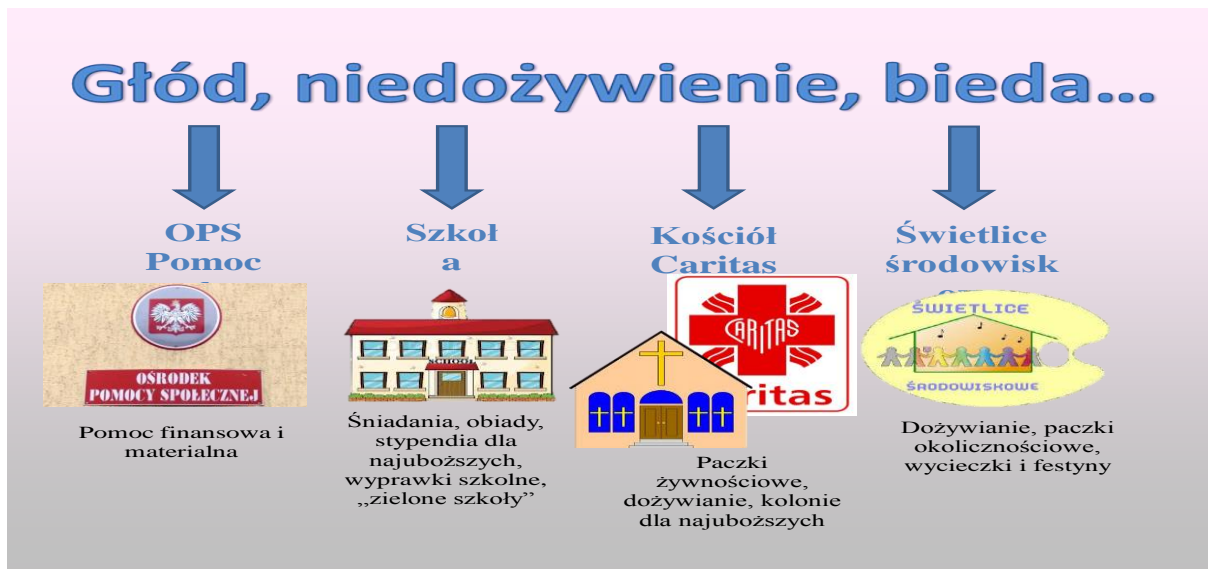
Głód, niedożywienie, bieda…

OPS
Pomoc
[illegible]

OŚRODEK
POMOCY SPOŁECZNEJ

Pomoc finansowa i materialna

Szkoł
a

SCHOOL

Śniadania, obiady, stypendia dla najuboższych, wyprawki szkolne, ,,zielone szkoły''

Kościół
Caritas

CARITAS
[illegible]ritas

Paczki żywnościowe, dożywianie, kolonie dla najuboższych

Świetlice
środowisk
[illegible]

ŚWIETLICE
ŚRODOWISKOWE

Dożywianie, paczki okolicznościowe, wycieczki i festyny